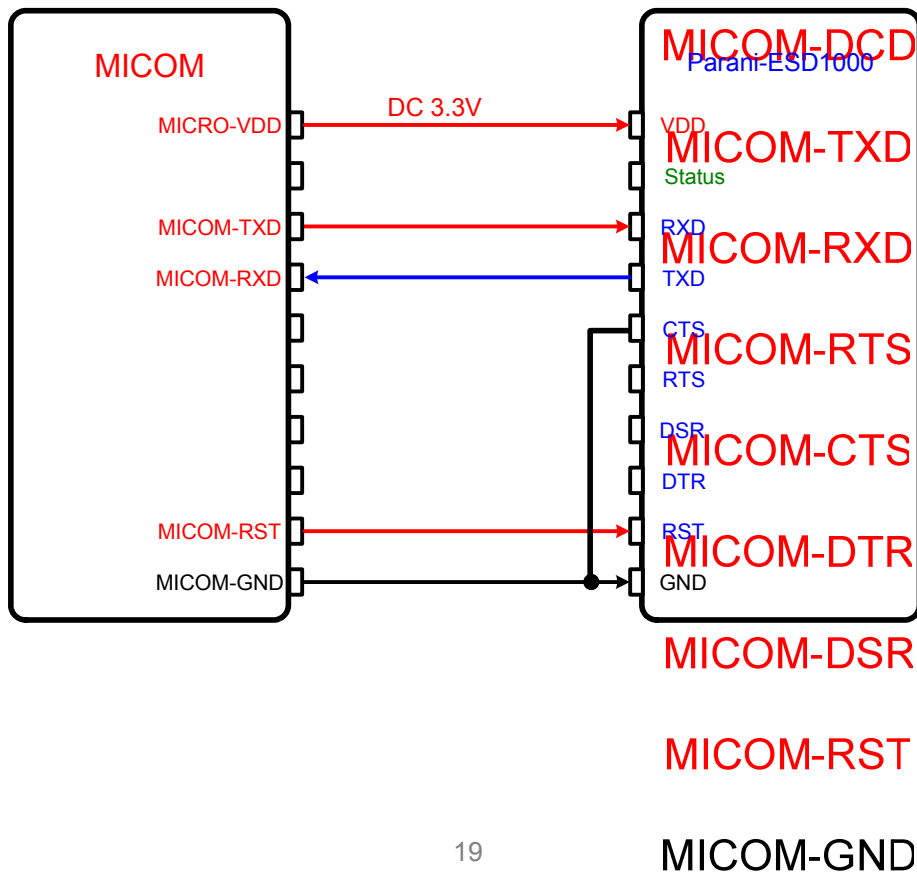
MICOM

MICRO-VDD
MICOM-TXD
MICOM-RXD
MICOM-RST
MICOM-GND

DC 3.3V

MICOM-DCD
Parani-ESD1000

VDD
MICOM-TXD
Status
RXD
MICOM-RXD
TXD
CTS
MICOM-RTS
RTS
DSR
MICOM-CTS
DTR
RST
MICOM-DTR
GND
MICOM-DSR

MICOM-RST

19

MICOM-GND